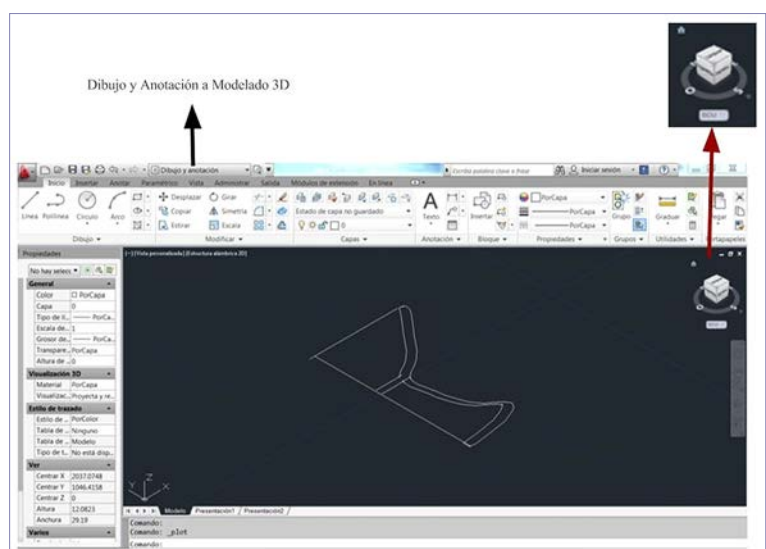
Dibujo y Anotación a Modelado 3D

INICIO

Dibujo y anotación

Escriba palabra clave o frase

Iniciar sesión

Inicio Insertar Anotar Paramétrico Vista Administrar Salida Módulos de extensión En línea

Línea Polilínea Círculo Arco

Desplazar Girar Copiar Simetría Estirar Escala

Estado de capa no guardado

Texto

Insertar

PorCapa

PorCapa

PorCapa

Grupo

Graduar

Pegar

Dibujo Modificar Capas Anotación Bloque Propiedades Grupos Utilidades Portapapeles

Propiedades

No hay selecc

[-][Vista personalizada][Estructura alámbrica 2D]

| General | |
|---|---|
| Color | PorCapa |
| Capa | 0 |
| Tipo de lí... | —— PorCa... |
| Escala de... | 1 |
| Grosor de... | —— PorCa... |
| Transpare... | PorCapa |
| Altura de ... | 0 |
| Visualización 3D | |
| Material | PorCapa |
| Visualizac... | Proyecta y re... |
| Estilo de trazado | |
| Estilo de ... | PorColor |
| Tabla de ... | Ninguno |
| Tabla de ... | Modelo |
| Tipo de t... | No está disp... |
| Ver | |
| Centrar X | 2037.0748 |
| Centrar Y | 1046.4158 |
| Centrar Z | 0 |
| Altura | 12.0823 |
| Anchura | 29.19 |
| Varios | |

INICIO

Modelo Presentación1 Presentación2

Comando:
Comando: _plot
Comando: